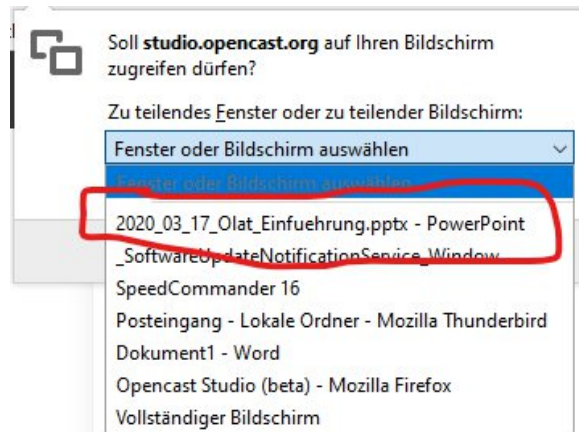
Soll **studio.opencast.org** auf Ihren Bildschirm zugreifen dürfen?

Zu teilendes Fenster oder zu teilender Bildschirm:

Fenster oder Bildschirm auswählen

Fenster oder Bildschirm auswählen

2020_03_17_Olat_Einfuehrung.pptx - PowerPoint

_SoftwareUpdateNotificationService_Window

SpeedCommander 16

Posteingang - Lokale Ordner - Mozilla Thunderbird

Dokument1 - Word

Opencast Studio (beta) - Mozilla Firefox

Vollständiger Bildschirm